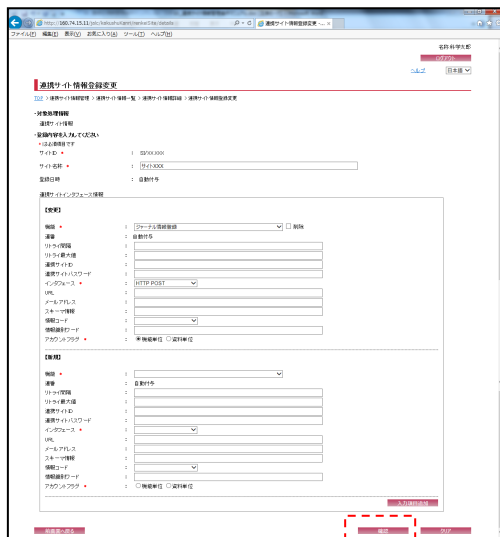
http://160.74.15.11/jstc/kakushukanri/renkeiSite/details

連携サイト情報登録変更 - ...

ファイル(F) 編集(E) 表示(V) お気に入り(A) ツール(T) ヘルプ(H)

名称 科学太郎

ログアウト

ヘルプ

日本語

連携サイト情報登録変更

TOP > 連携サイト情報管理 > 連携サイト情報一覧 > 連携サイト情報詳細 > 連携サイト情報登録変更

・対象処理情報

連携サイト情報

・登録内容を入力してください

* は必須項目です

| サイトID * | : | SS/XX.XXX |
|---|---|---|
| サイト名称 * | : | サイトXXXX |
| 登録日時 | : | 自動付与 |

連携サイトインタフェース情報

【変更】

| 機能 * | : | ジャーナル情報登録 □削除 |
|---|---|---|
| 連番 | : | 自動付与 |
| リトライ間隔 | : | |
| リトライ最大値 | : | |
| 連携サイトID | : | |
| 連携サイトパスワード | : | |
| インタフェース * | : | HTTP POST |
| URL | : | |
| メールアドレス | : | |
| スキーマ情報 | : | |
| 情報コード | : | |
| 情報識別ワード | : | |
| アカウントフラグ * | : | ◉機能単位 ○資料単位 |

【新規】

| 機能 * | : | |
|---|---|---|
| 連番 | : | 自動付与 |
| リトライ間隔 | : | |
| リトライ最大値 | : | |
| 連携サイトID | : | |
| 連携サイトパスワード | : | |
| インタフェース * | : | |
| URL | : | |
| メールアドレス | : | |
| スキーマ情報 | : | |
| 情報コード | : | |
| 情報識別ワード | : | |
| アカウントフラグ * | : | ○機能単位 ○資料単位 |

入力項目追加

前画面に戻る

確認

クリア